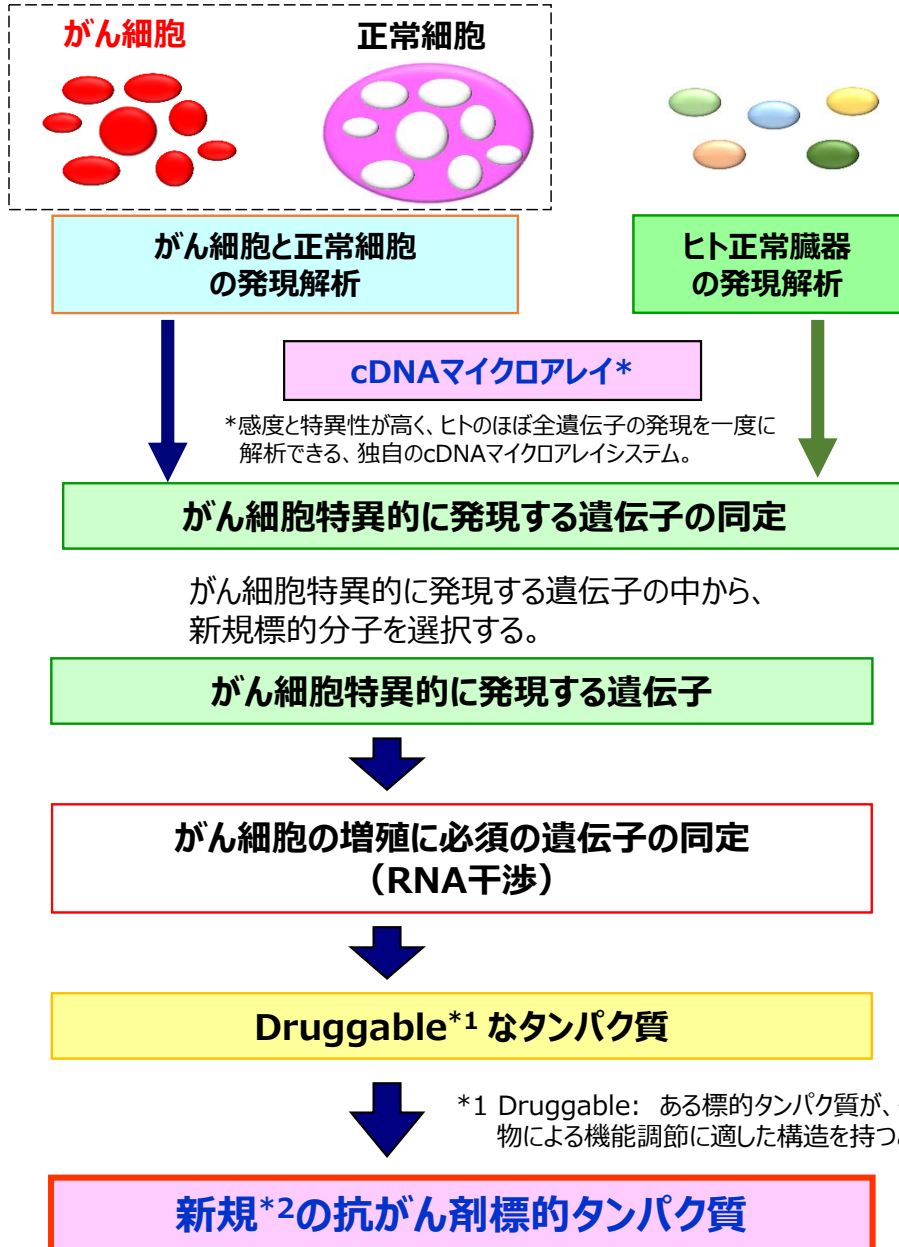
がん細胞

正常細胞

がん細胞と正常細胞の発現解析

ヒト正常臓器の発現解析

cDNAマイクロアレイ*

*感度と特異性が高く、ヒトのほぼ全遺伝子の発現を一度に解析できる、独自のcDNAマイクロアレイシステム。

がん細胞特異的に発現する遺伝子の同定

がん細胞特異的に発現する遺伝子の中から、新規標的分子を選択する。

がん細胞特異的に発現する遺伝子

がん細胞の増殖に必須の遺伝子の同定（RNA干渉）

Druggable$^{*1}$なタンパク質

*1 Druggable: ある標的タンパク質が、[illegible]物による機能調節に適した構造を持つ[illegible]

新規$^{*2}$の抗がん剤標的タンパク質